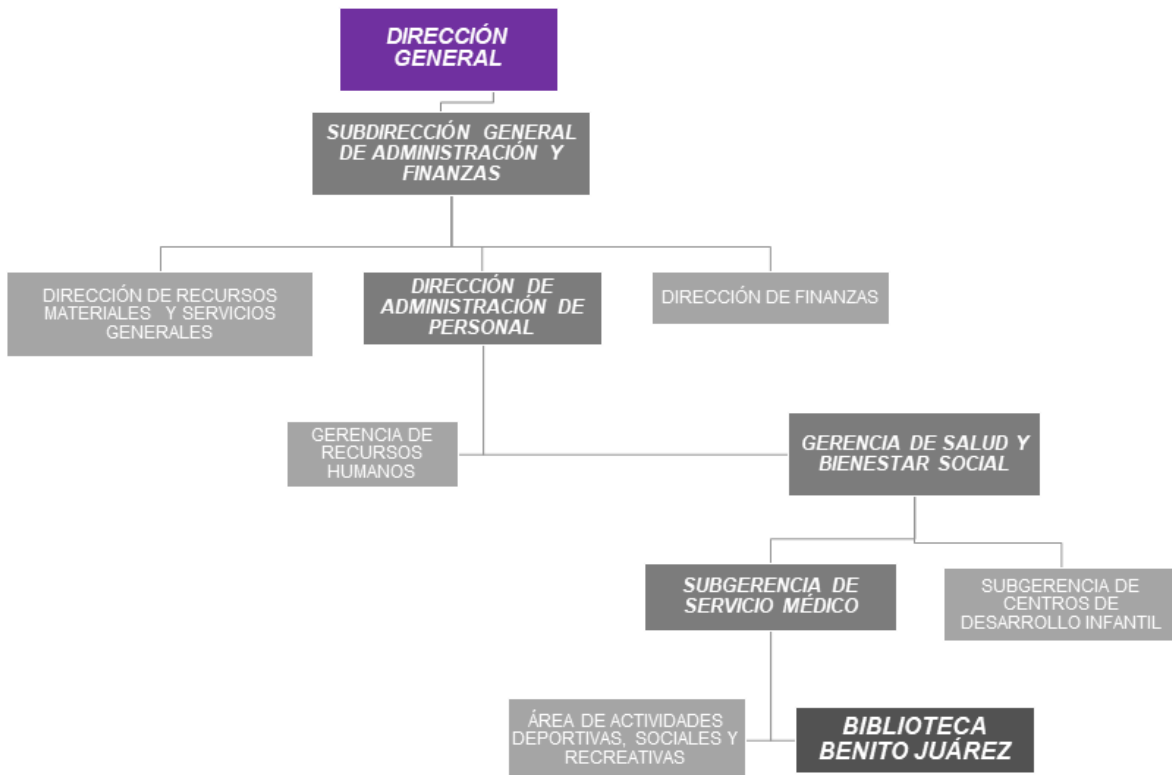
DIRECCIÓN GENERAL

SUBDIRECCIÓN GENERAL DE ADMINISTRACIÓN Y FINANZAS

DIRECCIÓN DE RECURSOS MATERIALES Y SERVICIOS GENERALES

DIRECCIÓN DE ADMINISTRACIÓN DE PERSONAL

DIRECCIÓN DE FINANZAS

GERENCIA DE RECURSOS HUMANOS

GERENCIA DE SALUD Y BIENESTAR SOCIAL

SUBGERENCIA DE SERVICIO MÉDICO

SUBGERENCIA DE CENTROS DE DESARROLLO INFANTIL

ÁREA DE ACTIVIDADES DEPORTIVAS, SOCIALES Y RECREATIVAS

BIBLIOTECA BENITO JUÁREZ